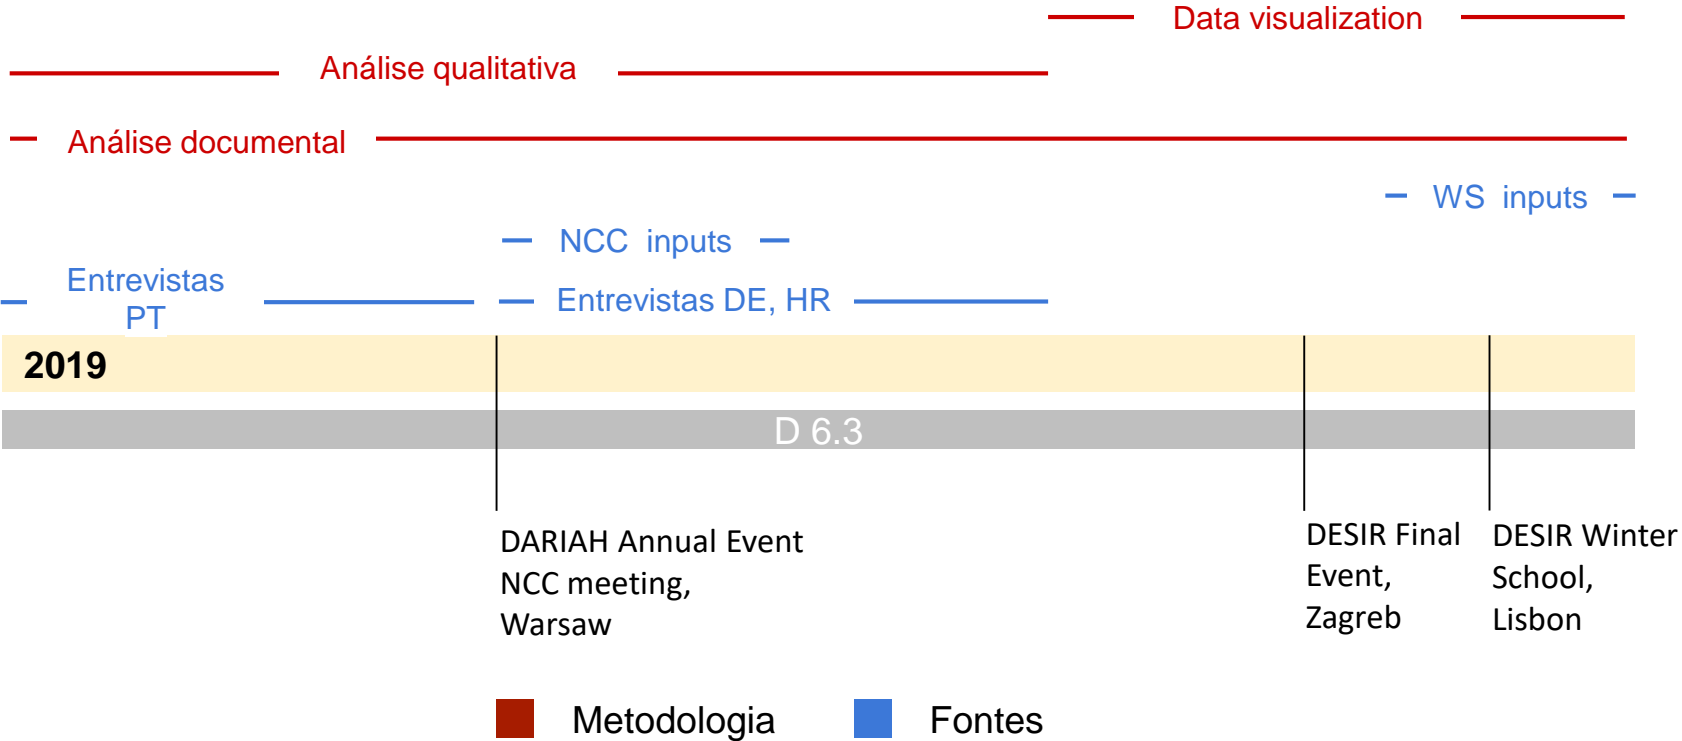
Data visualization

Análise qualitativa

Análise documental

WS inputs

NCC inputs

Entrevistas PT

Entrevistas DE, HR

2019

D 6.3

DARIAH Annual Event NCC meeting, Warsaw

DESIR Final Event, Zagreb

DESIR Winter School, Lisbon

Metodologia Fontes